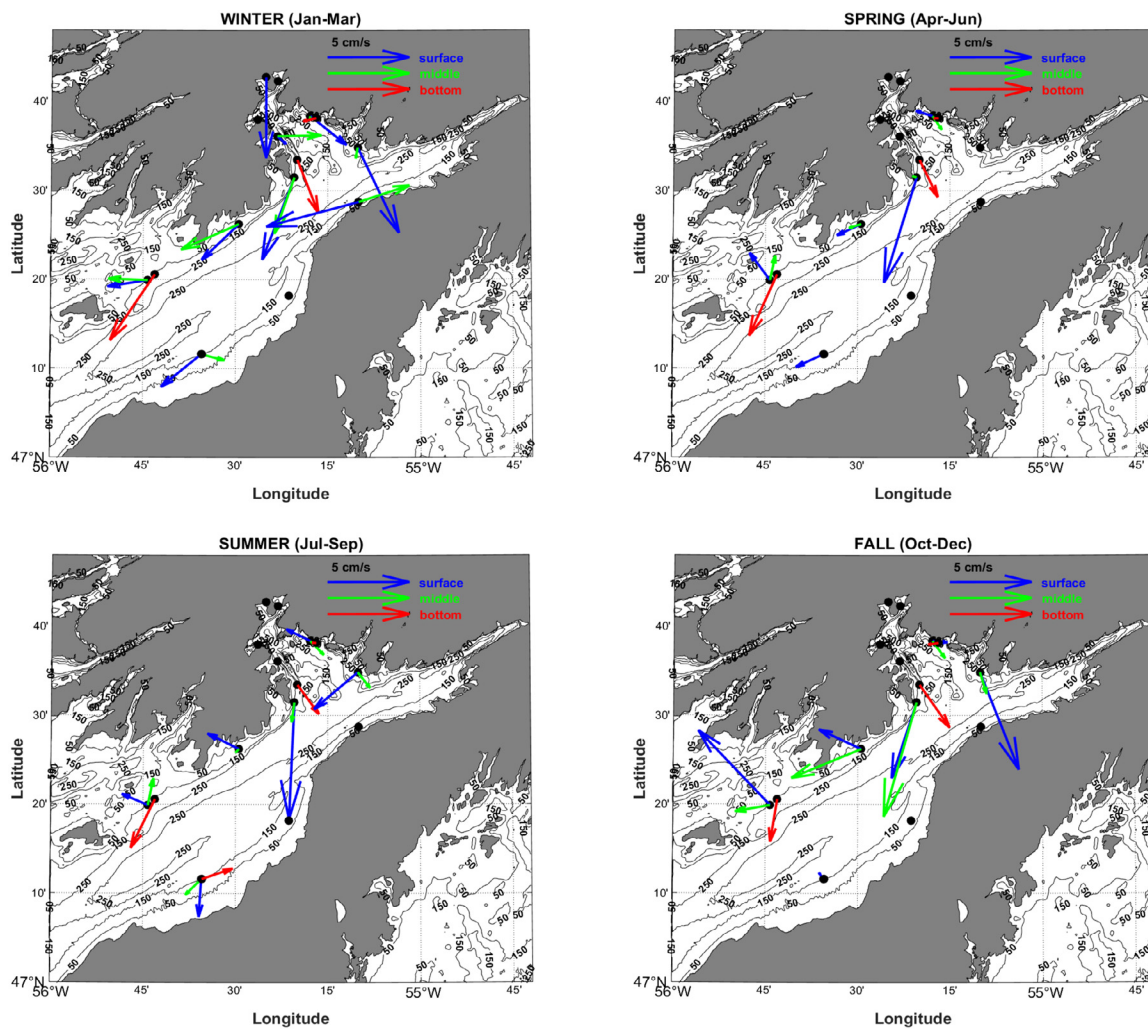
WINTER (Jan-Mar)

5 cm/s
surface
middle
bottom

Latitude
40'
30'
20'
10'
47°N
56°W
45'
30'
15'
55°W
45'
Longitude

250
150
50

SPRING (Apr-Jun)

5 cm/s
surface
middle
bottom

Latitude
40'
30'
20'
10'
47°N
56°W
45'
30'
15'
55°W
45'
Longitude

250
150
50

SUMMER (Jul-Sep)

5 cm/s
surface
middle
bottom

Latitude
40'
30'
20'
10'
47°N
56°W
45'
30'
15'
55°W
45'
Longitude

250
150
50

FALL (Oct-Dec)

5 cm/s
surface
middle
bottom

Latitude
40'
30'
20'
10'
47°N
56°W
45'
30'
15'
55°W
45'
Longitude

250
150
50